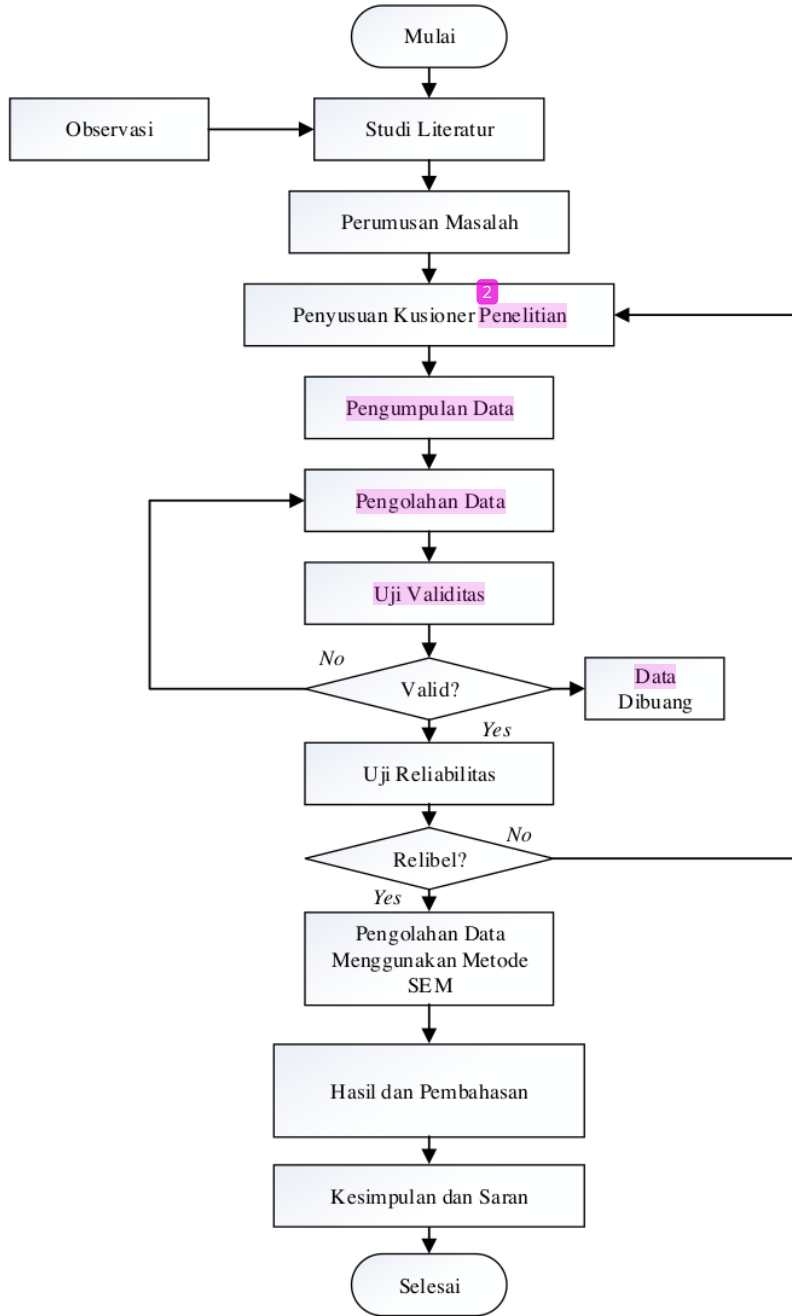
Mulai

Observasi

Studi Literatur

Perumusan Masalah

2

Penyusuan Kusioner Penelitian

Pengumpulan Data

Pengolahan Data

Uji Validitas

No

Valid?

Data Dibuang

Yes

Uji Reliabilitas

No

Relibel?

Yes

Pengolahan Data Menggunakan Metode SEM

Hasil dan Pembahasan

Kesimpulan dan Saran

Selesai